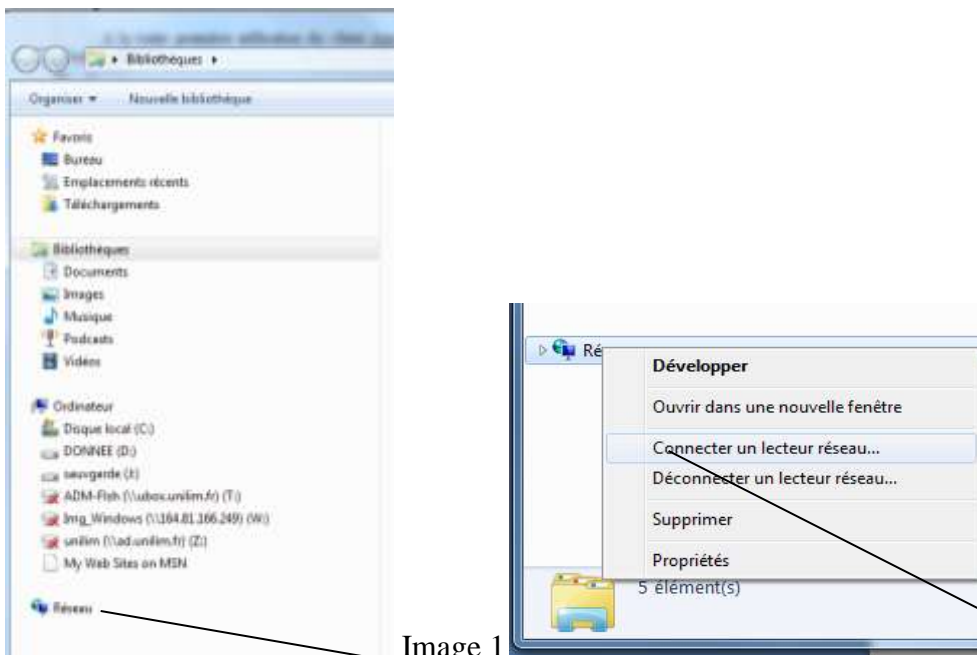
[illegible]

Bibliothèques

Organiser ▾ Nouvelle bibliothèque

Favoris
Bureau
Emplacements récents
Téléchargements

Bibliothèques
Documents
Images
Musique
Podcasts
Vidéos

Ordinateur
Disque local (C:)
DONNEE (D:)
sauvgarde (J:)
ADM-Fish (\\ubox.unilim.fr) (T:)
Img_Windows (\\164.81.166.249) (W:)
unilim (\\ad.unilim.fr) (Z:)
My Web Sites on MSN

Réseau

Image 1

Ré

Développer
Ouvrir dans une nouvelle fenêtre
Connecter un lecteur réseau...
Déconnecter un lecteur réseau...
Supprimer
Propriétés

5 élément(s)